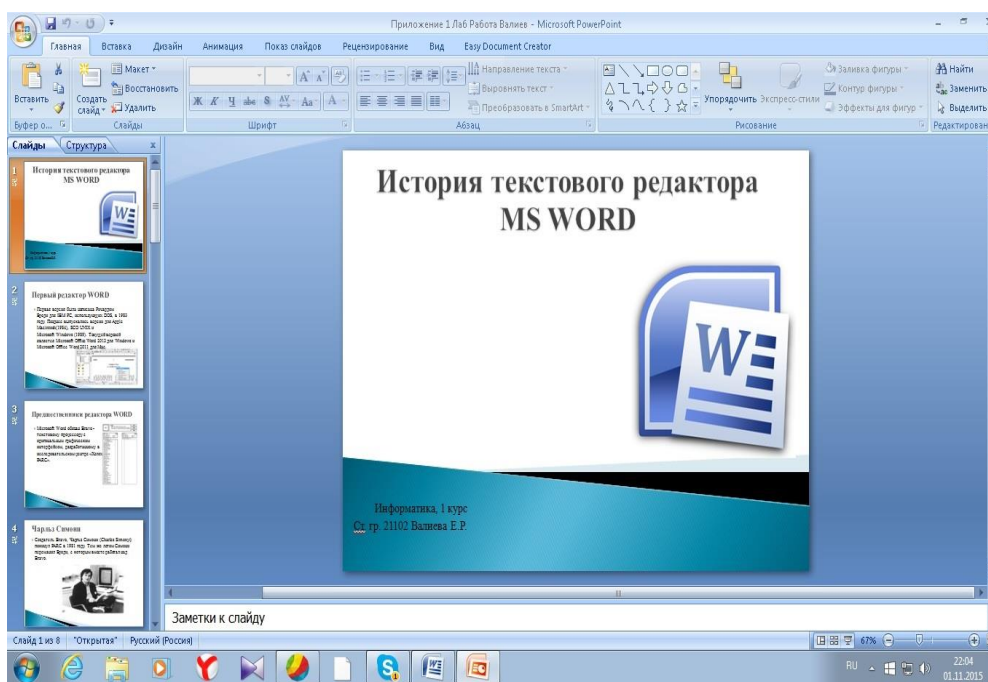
Приложение 1 Лаб Работа Валиев - Microsoft PowerPoint

Главная Вставка Дизайн Анимация Показ слайдов Рецензирование Вид Easy Document Creator

Вставить Создать слайд Макет Восстановить Удалить Буфер о... Слайды Шрифт Абзац Направление текста Выровнять текст Преобразовать в SmartArt Упорядочить Экспресс-стили Заливка фигуры Контур фигуры Эффекты для фигур Рисование Найти Заменить Выделить Редактирование

Слайды Структура

1 История текстового редактора MS WORD

2 Первый редактор WORD

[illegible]

3 Предшественники редактора WORD

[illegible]

4 Чарльз Симони

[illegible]

История текстового редактора MS WORD

Информатика, 1 курс
Ст. гр. 21102 Валиева Е.Р.

Заметки к слайду

Слайд 1 из 8 "Открытая" Русский (Россия) 67%

RU 22:04 01.11.2015